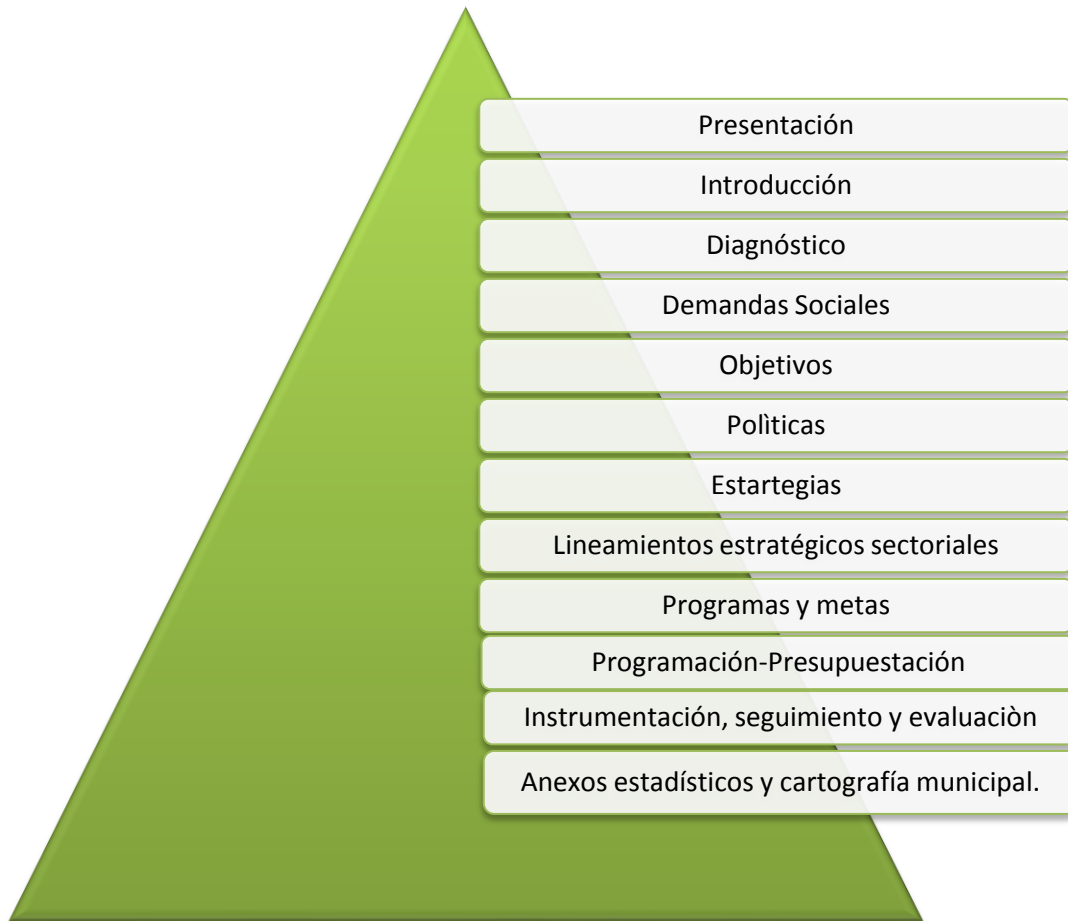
Presentación

Introducción

Diagnóstico

Demandas Sociales

Objetivos

Polìticas

Estartegias

Lineamientos estratégicos sectoriales

Programas y metas

Programación-Presupuestación

Instrumentación, seguimiento y evaluaciòn

Anexos estadísticos y cartografía municipal.